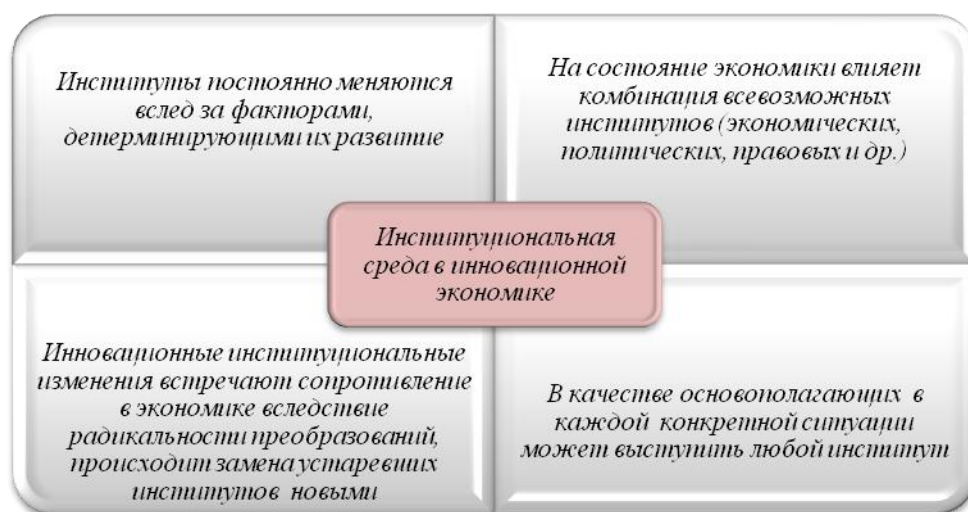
Институты постоянно меняются вслед за факторами, детерминирующими их развитие

На состояние экономики влияет комбинация всевозможных институтов (экономических, политических, правовых и др.)

Институциональная среда в инновационной экономике

Инновационные институциональные изменения встречают сопротивление в экономике вследствие радикальности преобразований, происходит замена устаревших институтов новыми

В качестве основополагающих в каждой конкретной ситуации может выступить любой институт